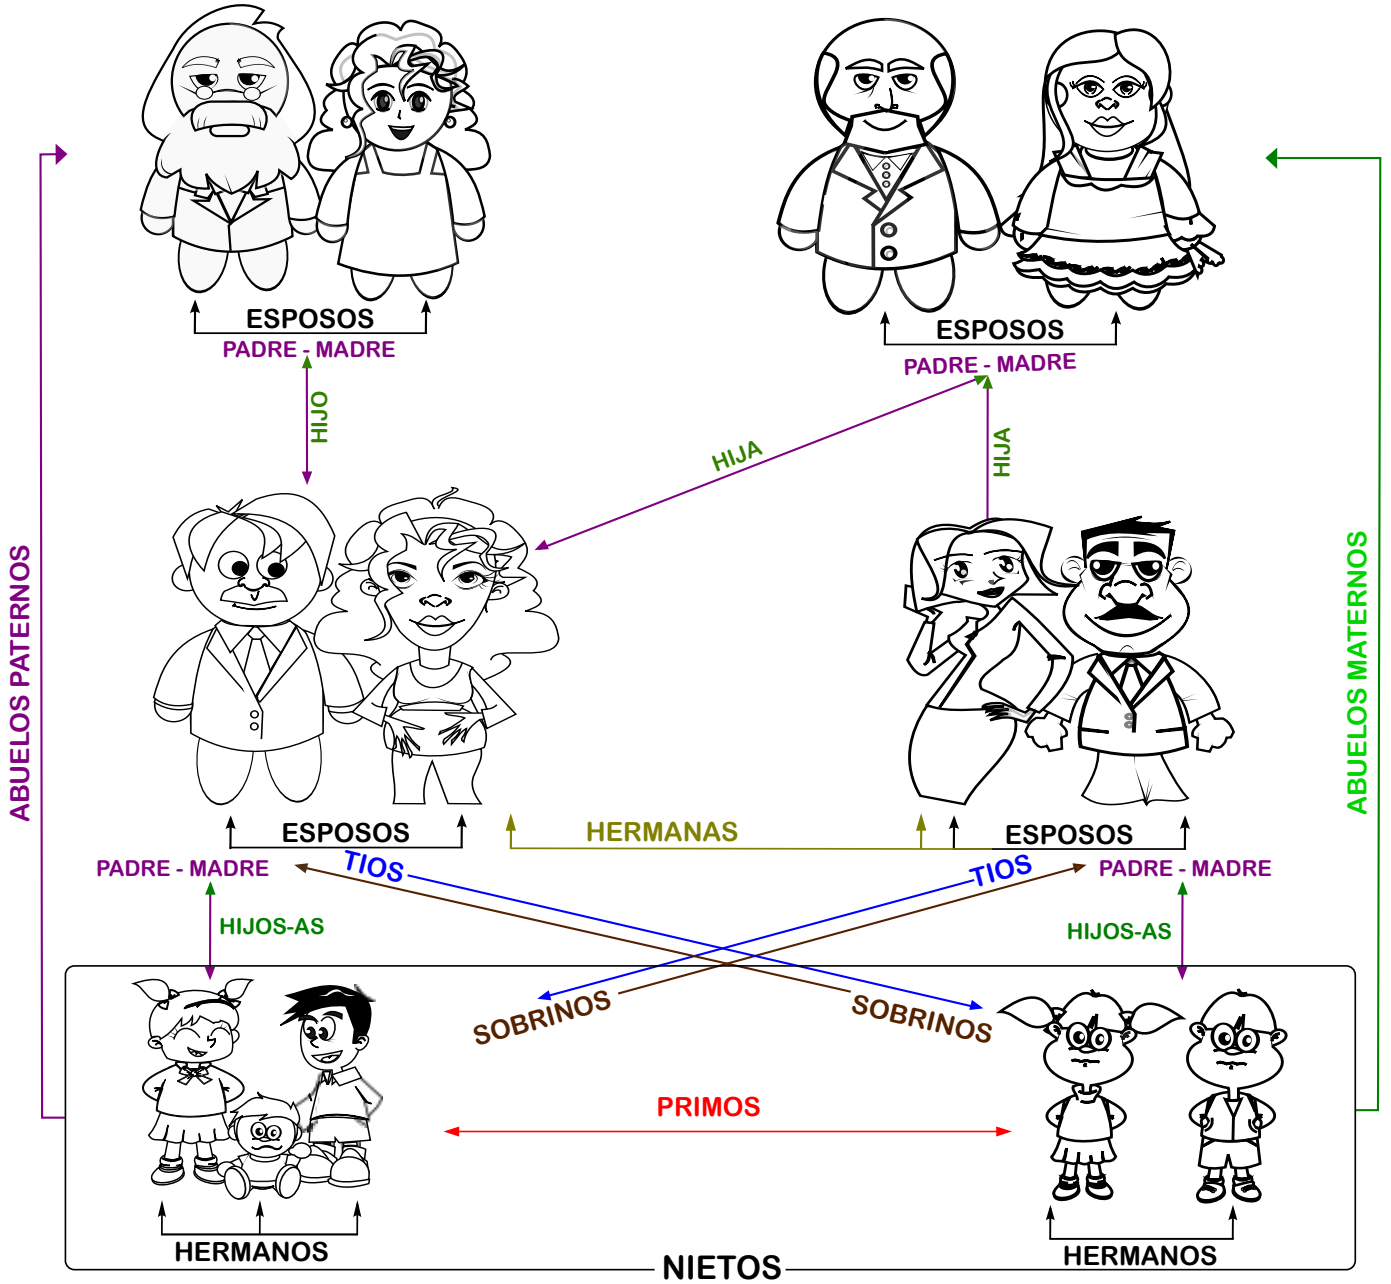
ESPOSOS
PADRE - MADRE
ESPOSOS
PADRE - MADRE
HIJO
HIJA
HIJA
ABUELOS PATERNOS
ABUELOS MATERNOS
ESPOSOS
HERMANAS
ESPOSOS
PADRE - MADRE
TIOS
TIOS
PADRE - MADRE
HIJOS-AS
HIJOS-AS
SOBRINOS
SOBRINOS
PRIMOS
HERMANOS
NIETOS
HERMANOS